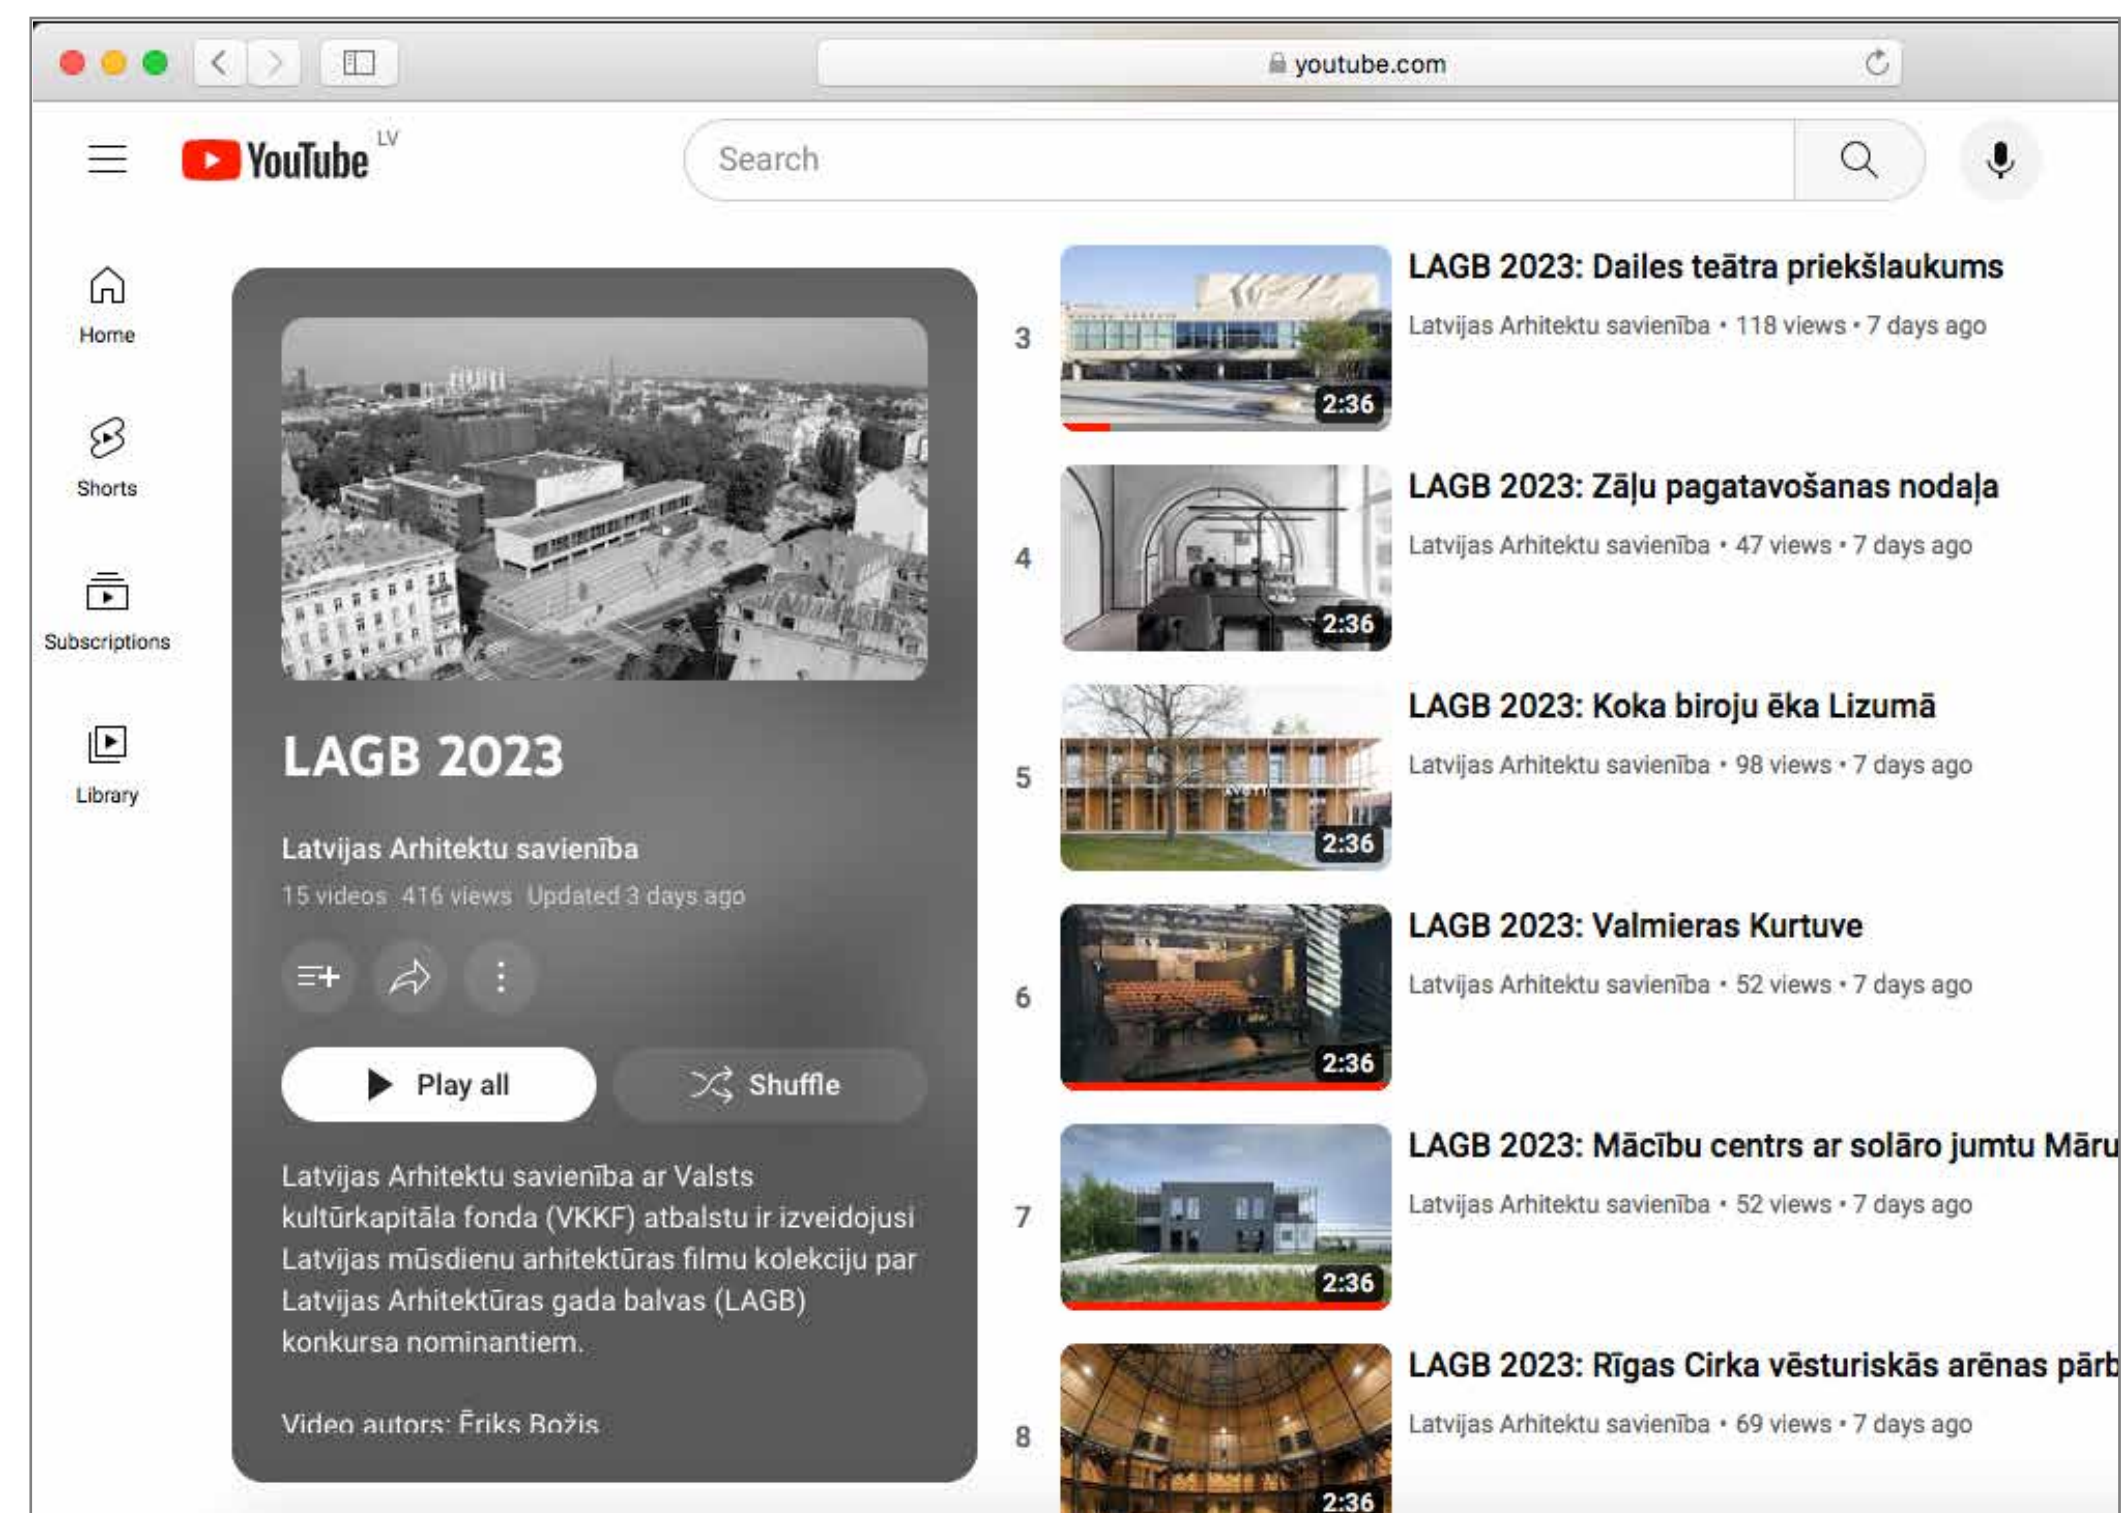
youtube.com

YouTube LV

Search

Home

Shorts

Subscriptions

Library

LAGB 2023

Latvijas Arhitektu savienība

15 videos 416 views Updated 3 days ago

Play all

Shuffle

Latvijas Arhitektu savienība ar Valsts kultūrkapitāla fonda (VKKF) atbalstu ir izveidojusi Latvijas mūsdienu arhitektūras filmu kolekciju par Latvijas Arhitektūras gada balvas (LAGB) konkursa nominantiem.

Video autors: Ēriks Božis

3

2:36

LAGB 2023: Dailes teātra priekšlaukums

Latvijas Arhitektu savienība • 118 views • 7 days ago

4

2:36

LAGB 2023: Zāļu pagatavošanas nodaļa

Latvijas Arhitektu savienība • 47 views • 7 days ago

5

2:36

LAGB 2023: Koka biroju ēka Lizumā

Latvijas Arhitektu savienība • 98 views • 7 days ago

6

2:36

LAGB 2023: Valmieras Kurtuve

Latvijas Arhitektu savienība • 52 views • 7 days ago

7

2:36

LAGB 2023: Mācību centrs ar solāro jumtu Māru

Latvijas Arhitektu savienība • 52 views • 7 days ago

8

2:36

LAGB 2023: Rīgas Cirka vēsturiskās arēnas pārb

Latvijas Arhitektu savienība • 69 views • 7 days ago